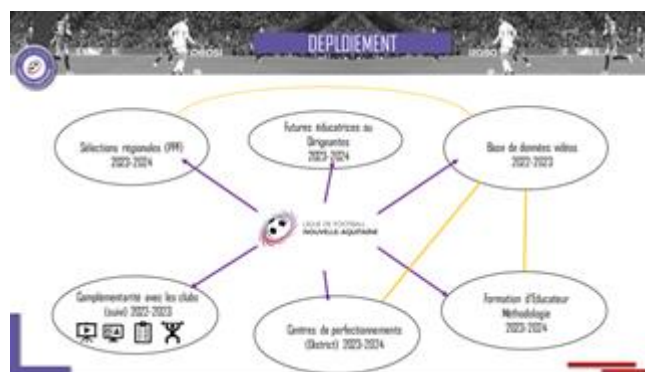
DEPLOIEMENT

Sélections régionales (PPF) 2023-2024

Futures éducatrices ou Dirigeantes 2023-2024

Base de données vidéos 2022-2023

LIGUE DE FOOTBALL NOUVELLE-AQUITAINE

Complémentarité avec les clubs (suivi) 2022-2023

Centres de perfectionnements (District) 2023-2024

Formation d'Educateur Méthodologie 2023-2024